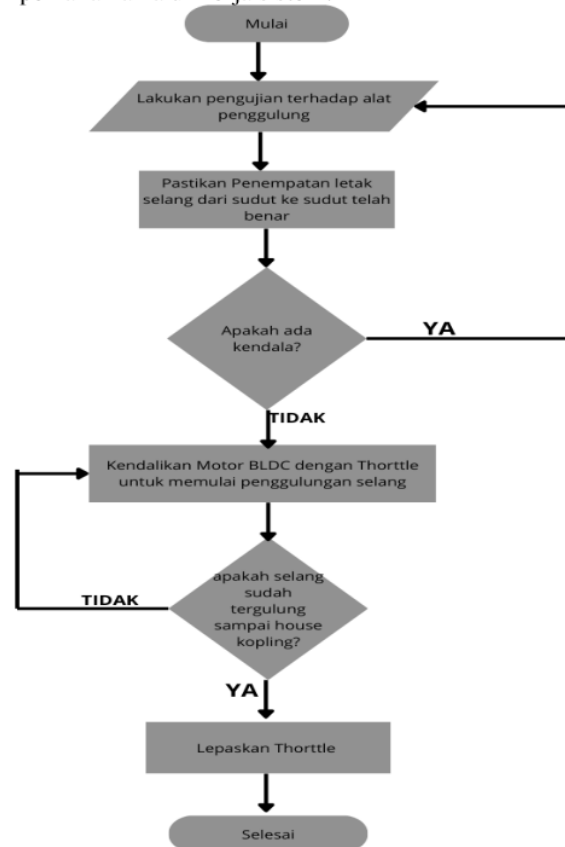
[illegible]

Mulai

Lakukan pengujian terhadap alat penggulung

Pastikan Penempatan letak selang dari sudut ke sudut telah benar

Apakah ada kendala?

YA

TIDAK

Kendalikan Motor BLDC dengan Thorttle untuk memulai penggulungan selang

apakah selang sudah tergulung sampai house kopling?

TIDAK

YA

Lepaskan Thorttle

Selesai